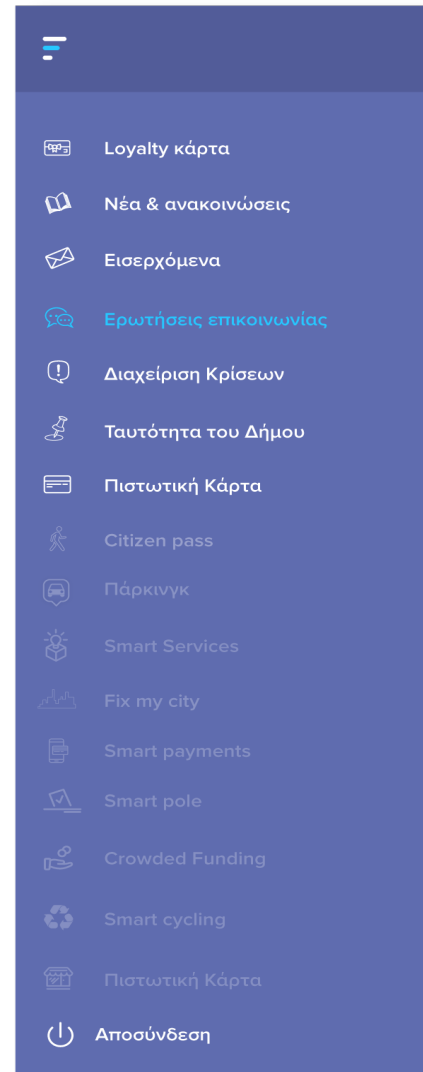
Loyalty κάρτα
Νέα & ανακοινώσεις
Εισερχόμενα
Ερωτήσεις επικοινωνίας
Διαχείριση Κρίσεων
Ταυτότητα του Δήμου
Πιστωτική Κάρτα
Citizen pass
Πάρκινγκ
Smart Services
Fix my city
Smart payments
Smart pole
Crowded Funding
Smart cycling
Πιστωτική Κάρτα
Αποσύνδεση